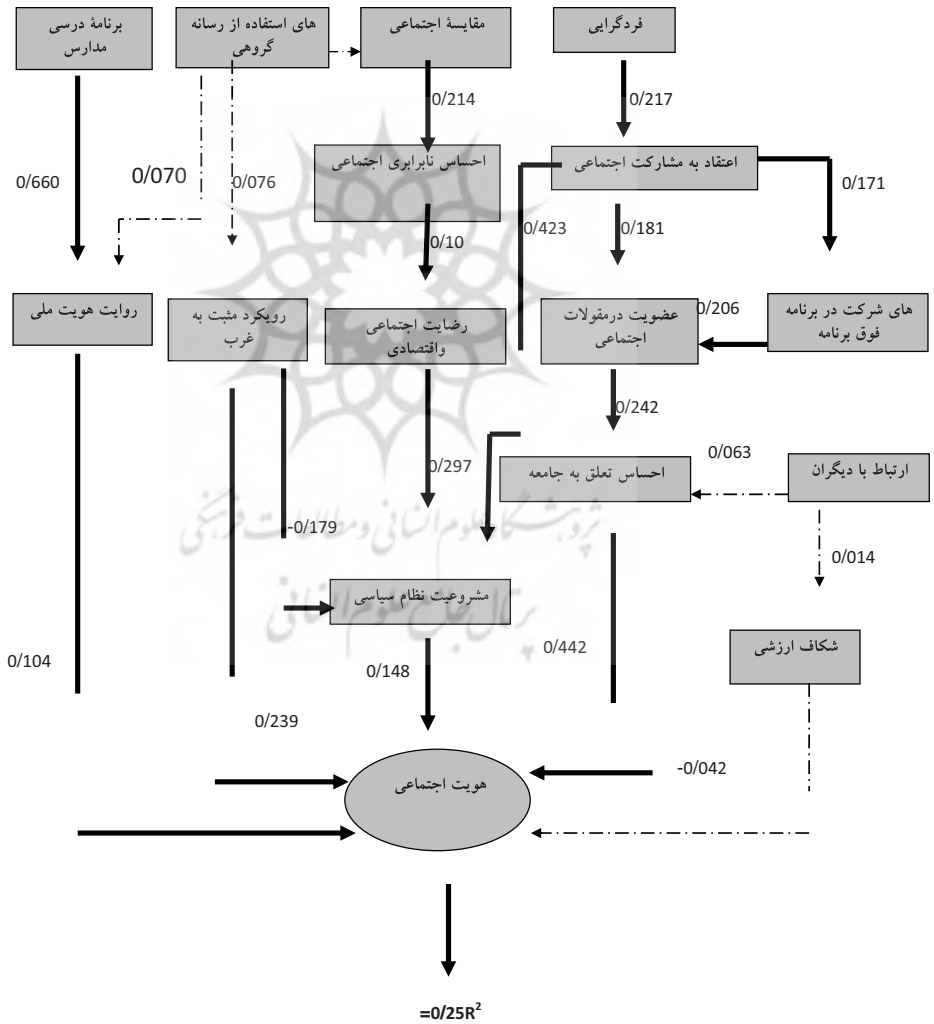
برنامۀ درسی مدارس

های استفاده از رسانه گروهی

مقایسۀ اجتماعی

فردگرایی

0/214

0/217

احساس نابرابری اجتماعی

اعتقاد به مشارکت اجتماعی

0/660

0/070

0/076

0/171

0/423

0/181

0/10

روایت هویت ملی

رویکرد مثبت به غرب

رضایت اجتماعی واقتصادی

عضویت درمقولات اجتماعی

0/206

های شرکت در برنامه فوق برنامه

0/242

0/063

0/297

احساس تعلق به جامعه

ارتباط با دیگران

-0/179

0/014

مشروعیت نظام سیاسی

0/104

0/442

شکاف ارزشی

0/148

0/239

-0/042

هویت اجتماعی

$=0/25R^2$